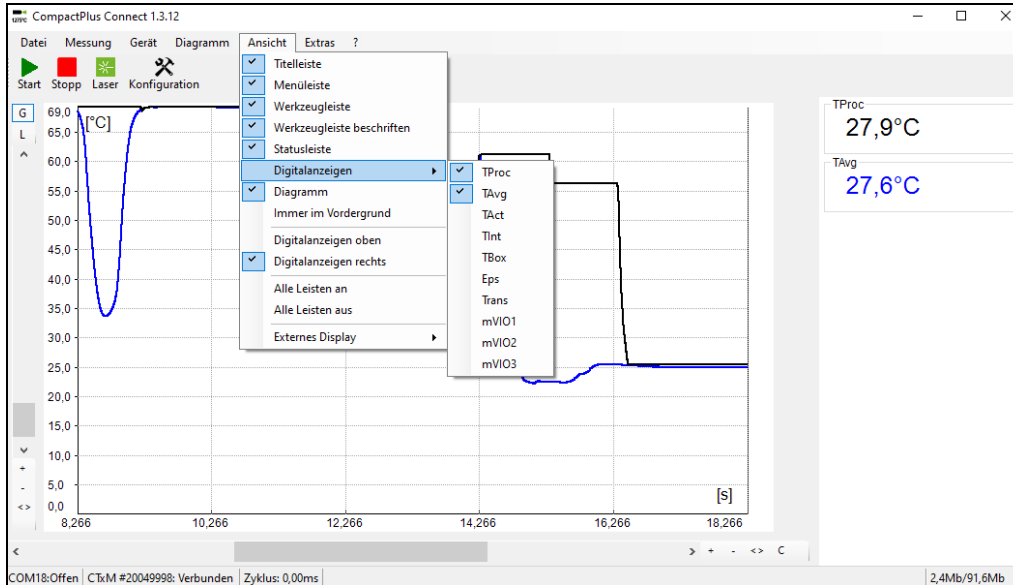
CompactPlus Connect 1.3.12

Datei Messung Gerät Diagramm Ansicht Extras ?

Start Stopp Laser Konfiguration

Titelleiste
Menüleiste
Werkzeugleiste
Werkzeugleiste beschriften
Statusleiste
Digitalanzeigen
Diagramm
Immer im Vordergrund
Digitalanzeigen oben
Digitalanzeigen rechts
Alle Leisten an
Alle Leisten aus
Externes Display

TProc
TAvg
TAct
TInt
TBox
Eps
Trans
mVIO1
mVIO2
mVIO3

G
L

[°C]

69,0
65,0
60,0
55,0
50,0
45,0
40,0
35,0
30,0
25,0
20,0
15,0
10,0
5,0
0,0

8,266 10,266 12,266 14,266 16,266 18,266

[s]

TProc
27,9°C
TAvg
27,6°C

> + - <> C

COM18:Offen | CTxM #20049998: Verbunden | Zyklus: 0,00ms | 2,4Mb/91,6Mb